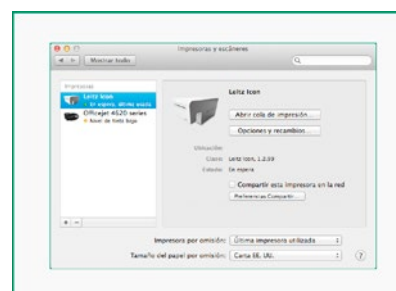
Impresoras y escáneres

Mostrar todo

Impresoras

Leitz Icon
• En espera, último usado

Officejet 4620 series
• Nivel de tinta bajo

Leitz Icon

Abrir cola de impresión...

Opciones y recambios...

Ubicación:

Clase: Leitz Icon, 1.2.59

Estado: En espera

Compartir esta impresora en la red

Preferencias Compartir...

+ −

Impresora por omisión: Última impresora utilizada

Tamaño del papel por omisión: Carta EE. UU.

?